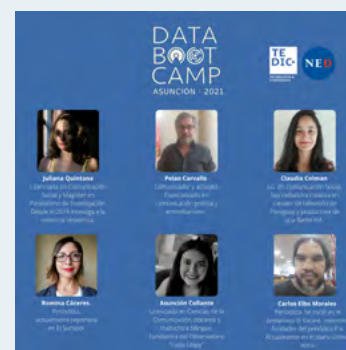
DATA BOOT CAMP
ASUNCIÓN · 2021

TE DIC

NED

Juliana Quintana
Licenciada en Comunicación Social y Magíster en Periodismo de Investigación. Desde el 2019 investiga a la violencia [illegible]

Peter Carvallo
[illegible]

Claudia Colman
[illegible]

Romina Cáceres.
Periodista, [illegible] en El Surtidor.

Asunción Cañiante
Licenciada en Ciencias de la Comunicación, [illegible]

Carlos Elbo Morales
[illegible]